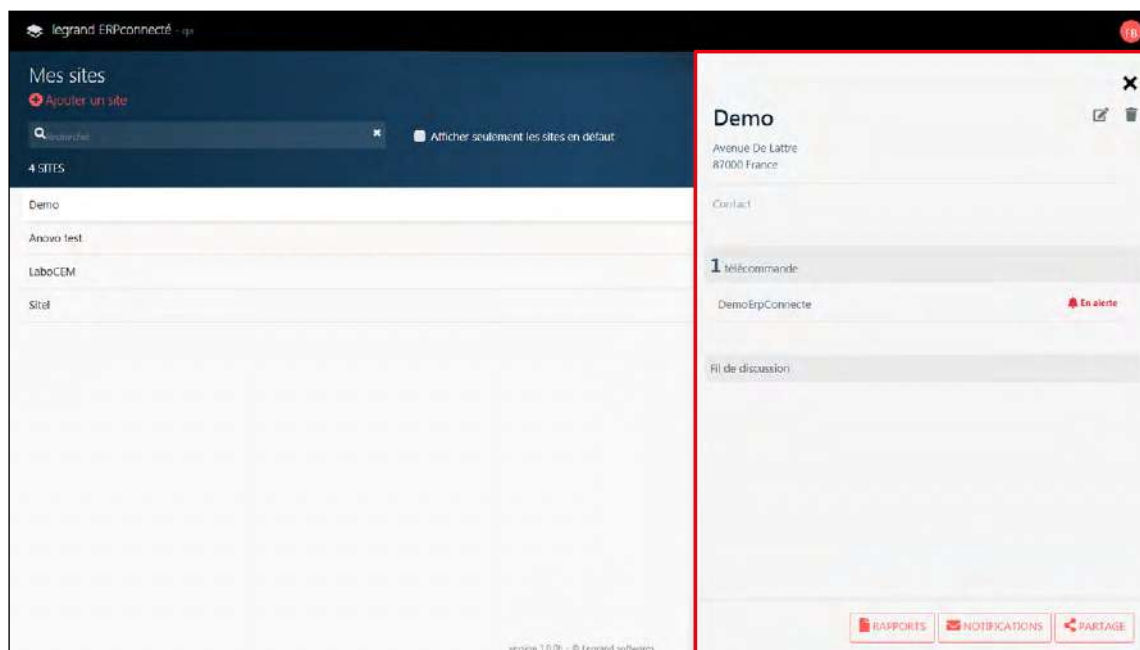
legrand ERPconnecté - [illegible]

FB

Mes sites

Ajouter un site

Rechercher

Afficher seulement les sites en défaut

4 SITES

Demo

Anovo test

LaboCEM

Sitel

version 1.0.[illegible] - © legrand software

Demo

Avenue De Lattre
87000 France

Contact

1 télécommande

DemoErpConnecte

En alerte

Fil de discussion

RAPPORTS

NOTIFICATIONS

PARTAGE